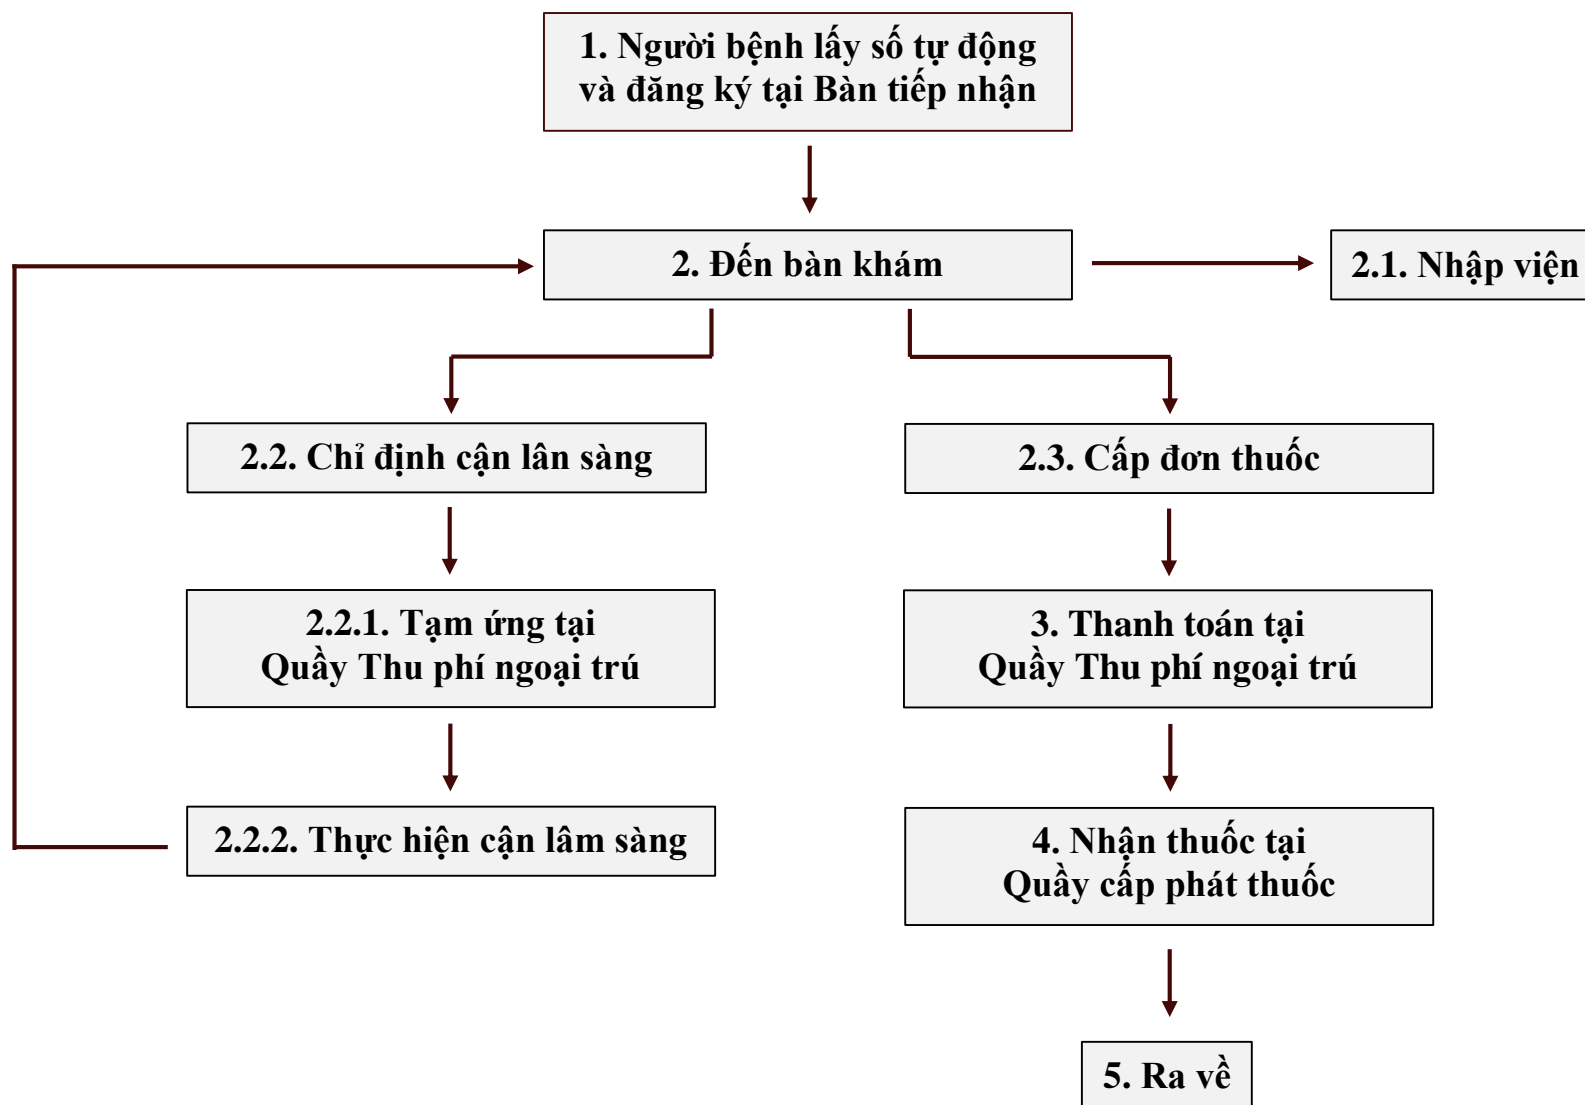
1. Người bệnh lấy số tự động và đăng ký tại Bàn tiếp nhận

2. Đến bàn khám

2.1. Nhập viện

2.2. Chỉ định cận lân sàng

2.3. Cấp đơn thuốc

2.2.1. Tạm ứng tại Quầy Thu phí ngoại trú

3. Thanh toán tại Quầy Thu phí ngoại trú

2.2.2. Thực hiện cận lâm sàng

4. Nhận thuốc tại Quầy cấp phát thuốc

5. Ra về